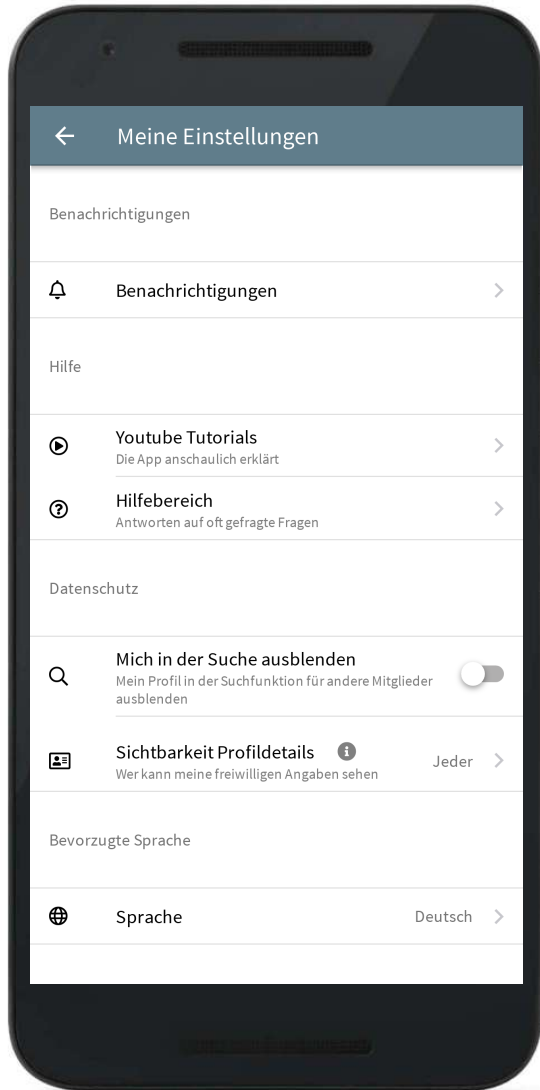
Meine Einstellungen

Benachrichtigungen

Benachrichtigungen

Hilfe

Youtube Tutorials
Die App anschaulich erklärt

Hilfebereich
Antworten auf oft gefragte Fragen

Datenschutz

Mich in der Suche ausblenden
Mein Profil in der Suchfunktion für andere Mitglieder ausblenden

Sichtbarkeit Profildetails
Wer kann meine freiwilligen Angaben sehen
Jeder

Bevorzugte Sprache

Sprache
Deutsch